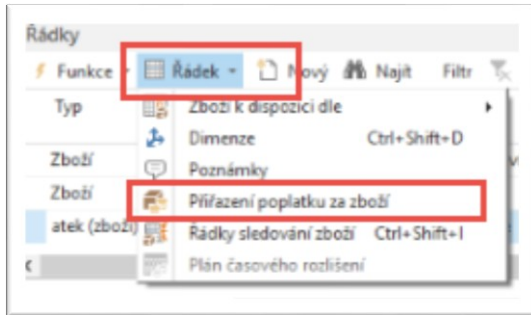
Řádky

Funkce ▾ Řádek ▾ Nový Najít Filtr

Typ

Zboží

Zboží

atek (zboží)

Zboží k dispozici dle

Dimenze Ctrl+Shift+D

Poznámky

Přiřazení poplatku za zboží

Řádky sledování zboží Ctrl+Shift+I

Plán časového rozlišení